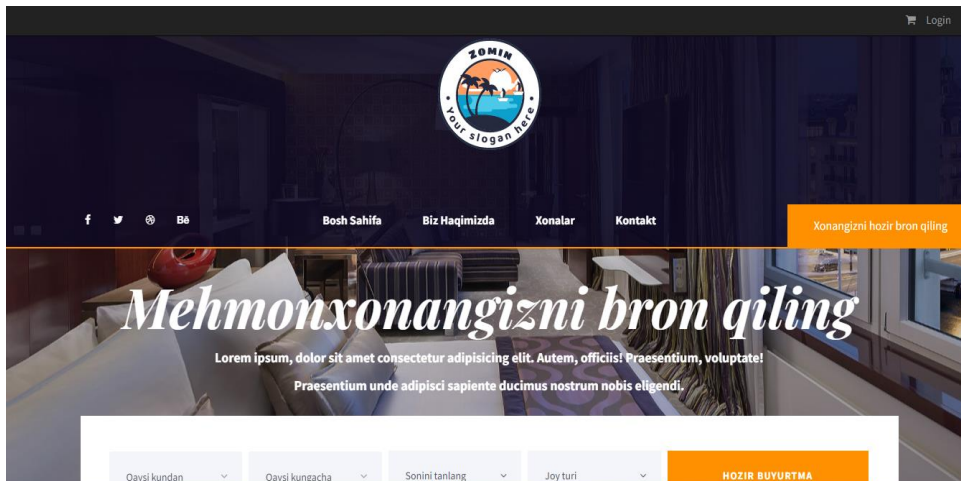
Login

ZOMIN
Your slogan here

f Bē

Bosh Sahifa Biz Haqimizda Xonalar Kontakt

Xonangizni hozir bron qiling

Mehmonxonangizni bron qiling

Lorem ipsum, dolor sit amet consectetur adipisicing elit. Autem, officiis! Praesentium, voluptate! Praesentium unde adipisci sapiente ducimus nostrum nobis eligendi.

Qaysi kundan
Qaysi kungacha
Sonini tanlang
Joy turi
HOZIR BUYURTMA